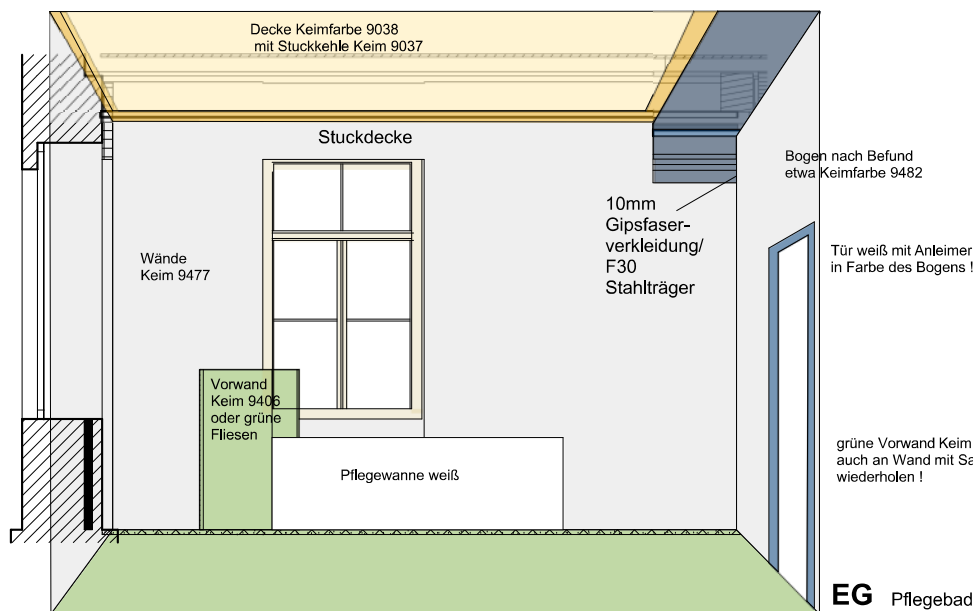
Decke Keimfarbe 9038
mit Stuckkehle Keim 9037

Stuckdecke

Bogen nach Befund
etwa Keimfarbe 9482

10mm
Gipsfaser-
verkleidung/
F30
Stahlträger

Wände
Keim 9477

Tür weiß mit Anleimer
in Farbe des Bogens !

Vorwand
Keim 9406
oder grüne
Fliesen

Pflegewanne weiß

grüne Vorwand Keim
auch an Wand mit Sa
wiederholen !

EG Pflegebad